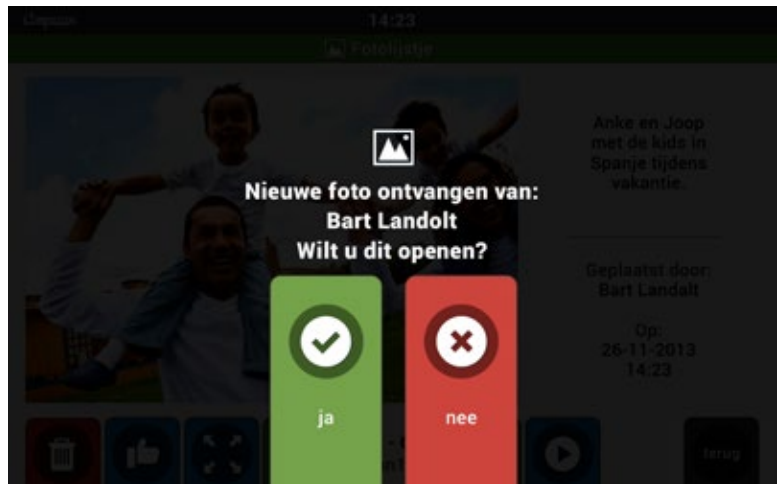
Opname

14:23

Fotolijstje

Anke en Joop met de kids in Spanje tijdens vakantie.

Geplaatst door: Bart Landolt

Op: 26-11-2013 14:23

Nieuwe foto ontvangen van:
Bart Landolt
Wilt u dit openen?

ja

nee

terug